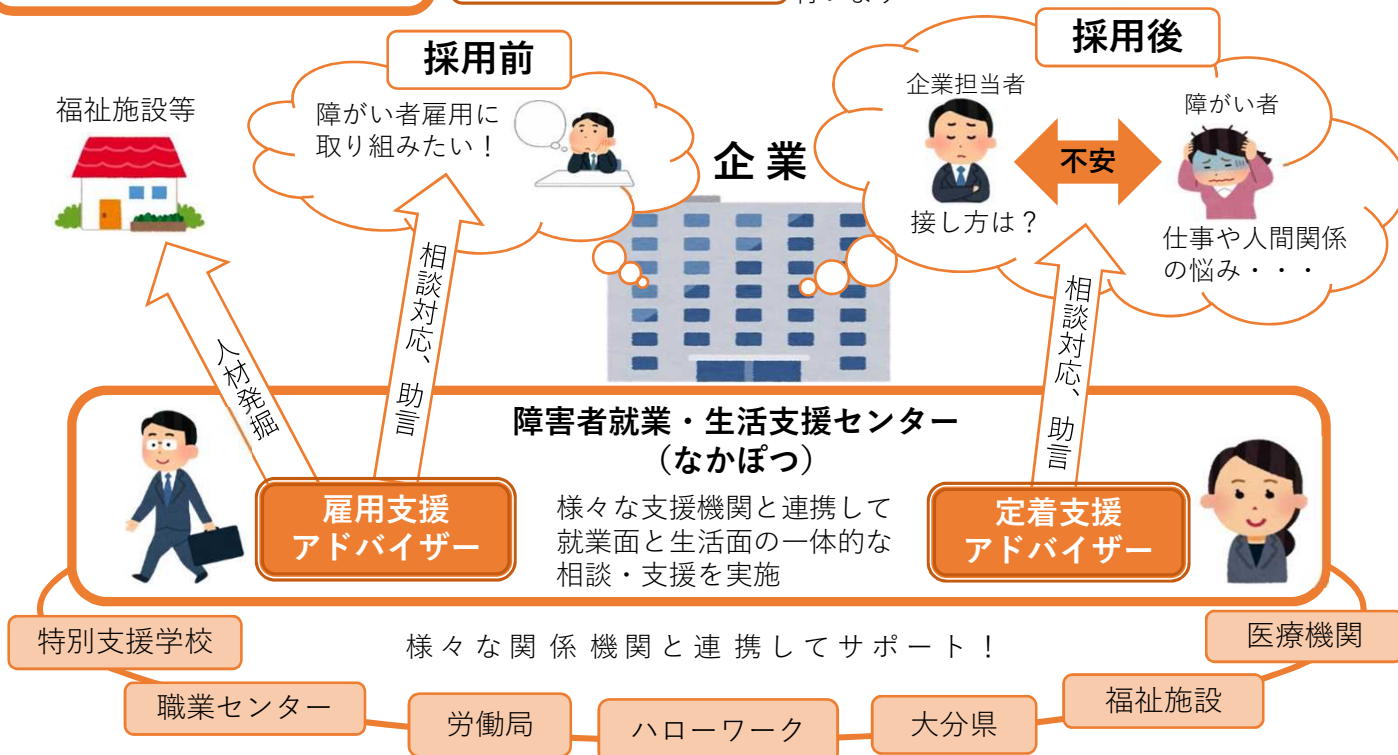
採用前

障がい者雇用に取り組みたい！

福祉施設等

企業

採用後

企業担当者

障がい者

不安

接し方は？

仕事や人間関係の悩み・・・

人材発掘

相談対応、助言

相談対応、助言

障害者就業・生活支援センター（なかぽつ）

雇用支援アドバイザー

様々な支援機関と連携して就業面と生活面の一体的な相談・支援を実施

定着支援アドバイザー

様々な関係機関と連携してサポート！

特別支援学校

職業センター

労働局

ハローワーク

大分県

福祉施設

医療機関